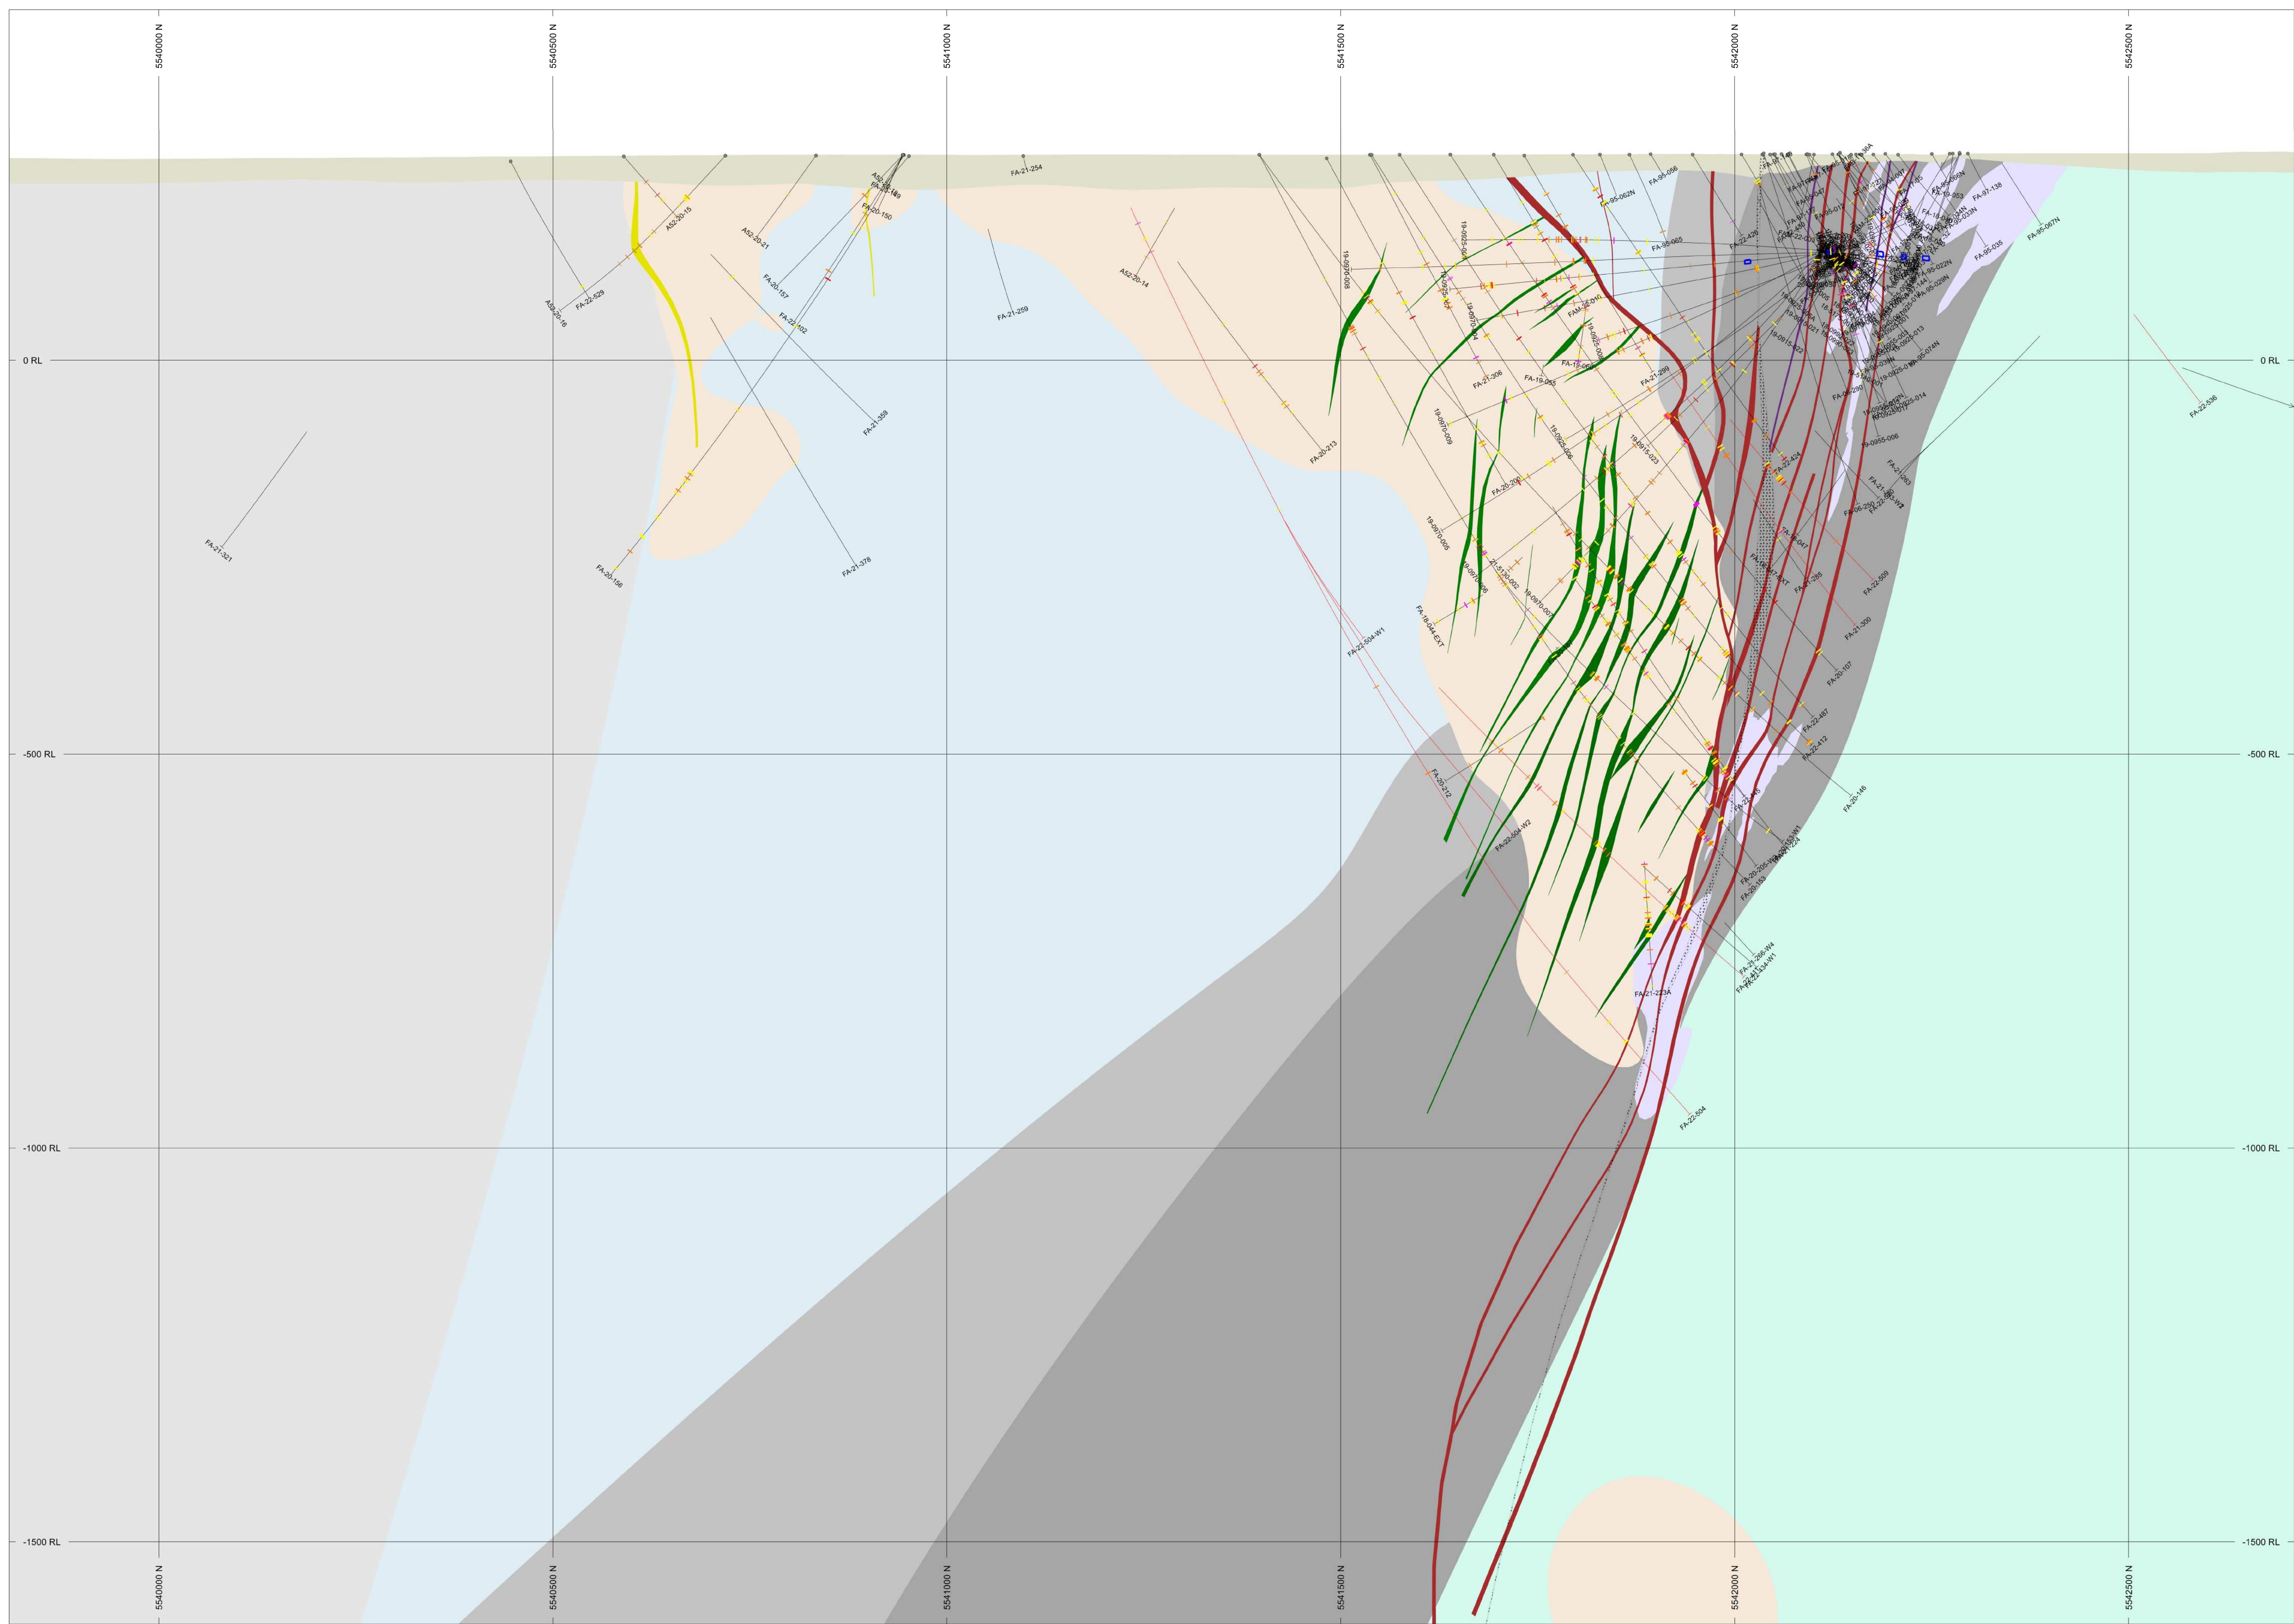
5540000 N
5540500 N
5541000 N
5541500 N
5542000 N
5542500 N

0 RL
-500 RL
-1000 RL
-1500 RL

0 RL
-500 RL
-1000 RL
-1500 RL

A52-20-16
FA-22-529
A52-20-15
A52-20-21
FA-20-157
FA-22-402
FA-20-150
FA-21-359
FA-21-321
FA-20-156
FA-21-378
FA-21-254
FA-21-259
A52-20-14
FA-20-213
FA-22-504-W1
FA-18-044-EXT
FA-20-212
FA-22-504-W2
FA-22-504
FA-21-223A
19-0970-008
19-0970-009
19-0970-005
19-0970-006
19-0970-007
FA-21-206
FA-19-053
FA-21-299
FA-20-200
19-0915-023
FA-95-065
FA-95-062N
FA-95-056
FA-22-420
FA-22-424
FA-22-509
FA-21-300
FA-20-107
FA-22-487
FA-22-412
FA-20-146
FA-22-536
FA-95-067N
FA-95-035
FA-97-138
19-0955-006
19-0915-014
FA-21-263
FA-21-266-W4
FA-21-286
FA-22-447